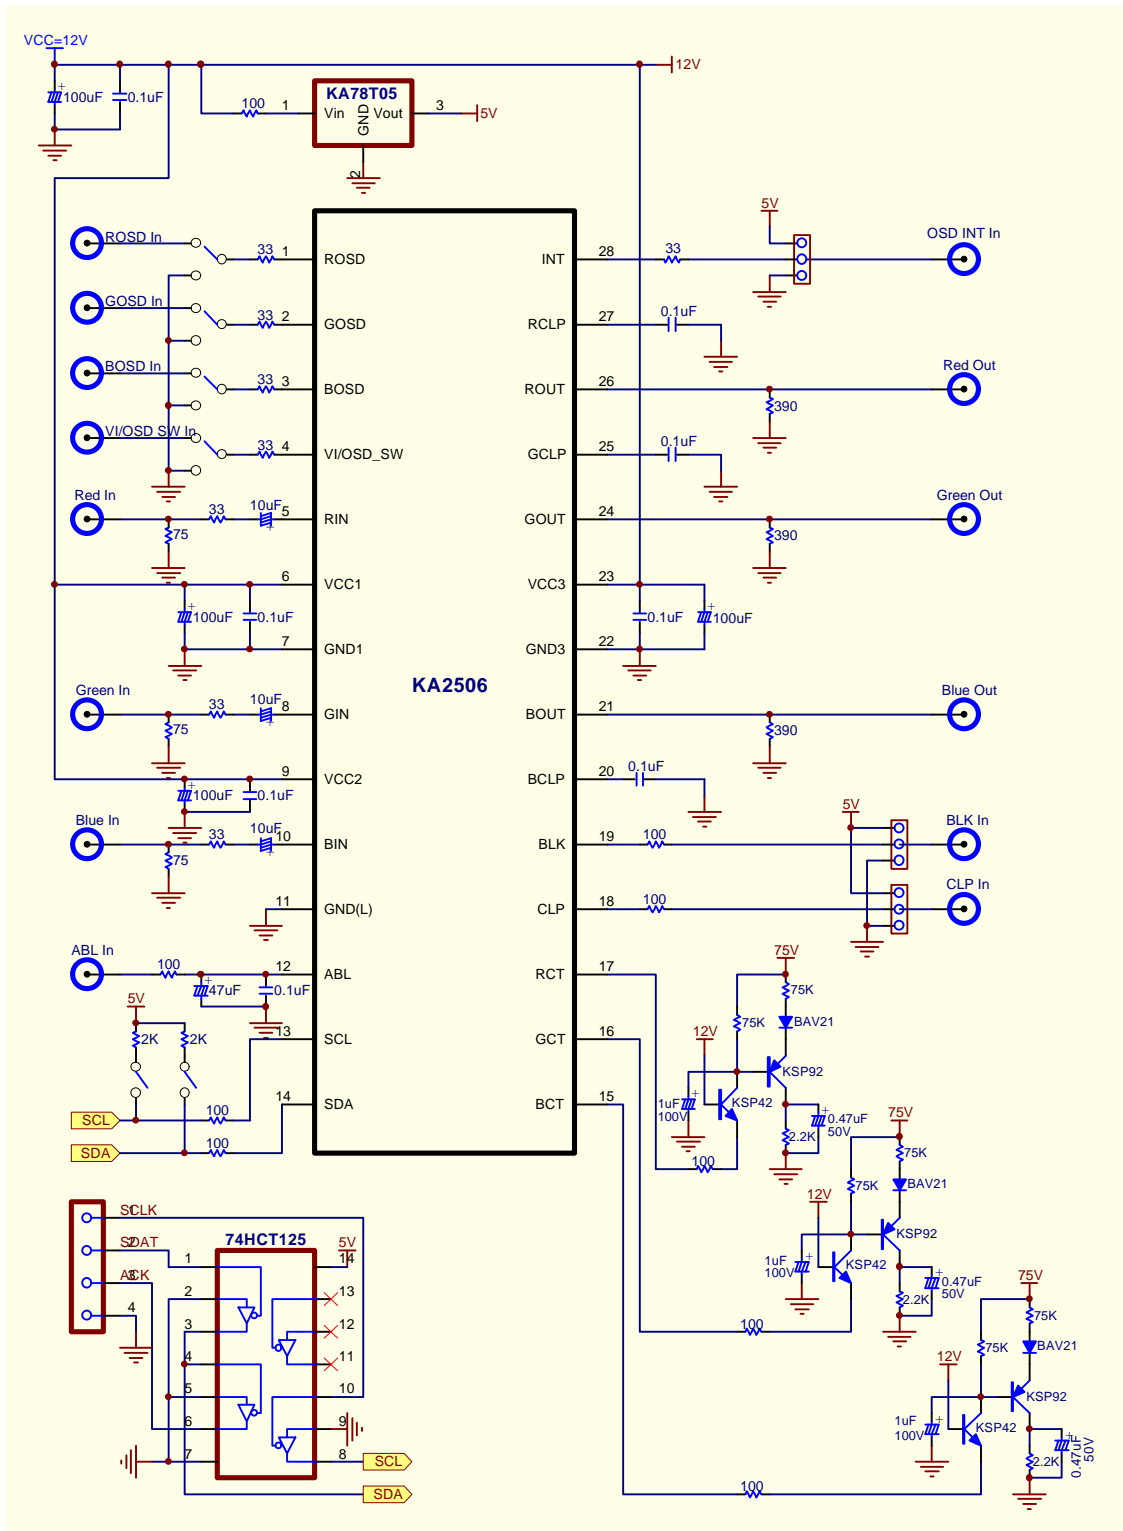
VCC=12V
100uF
0.1uF
100
1
KA78T05
Vin
GND
Vout
3
5V
2
12V

ROSD In
33
1
ROSD
GOSD In
33
2
GOSD
BOSD In
33
3
BOSD
VI/OSD SW In
33
4
VI/OSD_SW
Red In
33
10uF
5
RIN
75
6
VCC1
100uF
0.1uF
7
GND1
Green In
33
10uF
8
GIN
75
9
VCC2
100uF
0.1uF
Blue In
33
10uF
10
BIN
75
11
GND(L)
ABL In
100
12
ABL
47uF
0.1uF
5V
2K
2K
13
SCL
14
SDA
SCL
100
SDA
100

KA2506

INT
28
33
5V
OSD INT In
RCLP
27
0.1uF
ROUT
26
Red Out
390
GCLP
25
0.1uF
GOUT
24
Green Out
390
VCC3
23
0.1uF
100uF
GND3
22
BOUT
21
Blue Out
390
BCLP
20
0.1uF
BLK
19
100
5V
BLK In
CLP
18
100
CLP In
RCT
17
75V
75K
75K
BAV21
GCT
16
12V
KSP92
BCT
15
1uF
100V
KSP42
0.47uF
50V
2.2K
100
75V
75K
75K
BAV21
12V
KSP92
1uF
100V
KSP42
0.47uF
50V
2.2K
100
75V
75K
75K
BAV21
12V
KSP92
1uF
100V
KSP42
0.47uF
50V
2.2K
100

SCLK
1
SDAT
2
ACK
3
4
74HCT125
5V
14
1
2
13
3
12
4
11
5
10
6
9
7
8
SCL
SDA